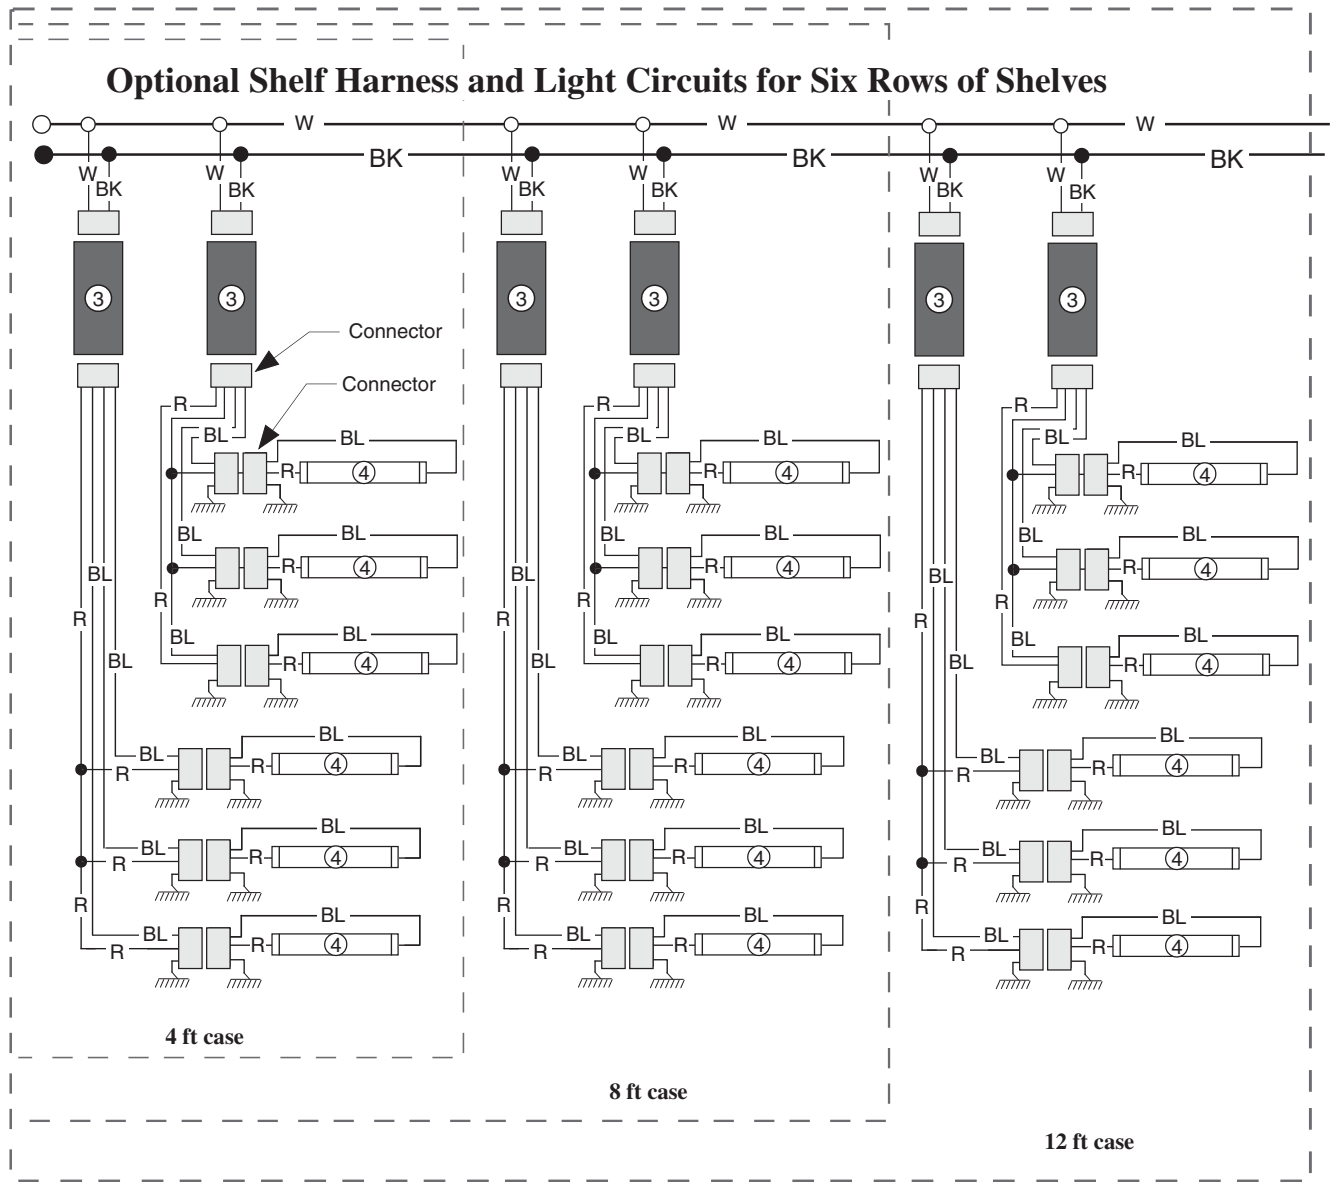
Optional Shelf Harness and Light Circuits for Six Rows of Shelves

W W W

BK BK BK

W BK W BK W BK W BK W BK W BK

3 3 3 3 3 3

Connector

Connector

R BL BL R BL BL R BL BL

BL R BL R BL R

BL R BL R BL R

R BL R BL R BL

BL R BL R BL R

R 4 R 4 R 4

BL BL BL

R 4 R 4 R 4

BL BL BL

R 4 R 4 R 4

BL BL BL

BL BL BL

R 4 R 4 R 4

BL BL BL

R 4 R 4 R 4

BL BL BL

R 4 R 4 R 4

4 ft case

8 ft case

12 ft case